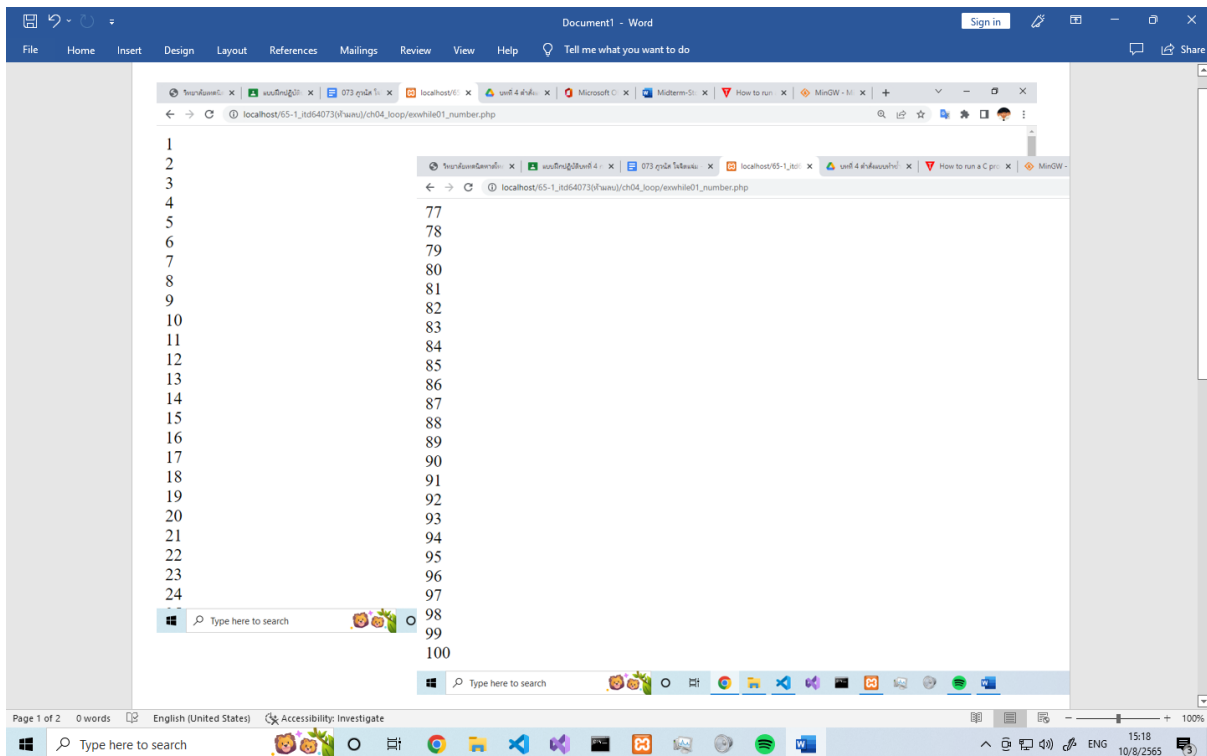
Document1 - Word
Sign in
File Home Insert Design Layout References Mailings Review View Help Tell me what you want to do
Share

073 ฤทนิต โจ | localhost/6 | บทที่ 4 คำสั่ง | Microsoft | Midterm-St | How to run | MinGW - M
localhost/65-1_itd64073(เก้าแสน)/ch04_loop/exwhile01_number.php

1
2
3
4
5
6
7
8
9
10
11
12
13
14
15
16
17
18
19
20
21
22
23
24

Type here to search

073 ฤทนิต โจ | localhost/65-1_itd | บทที่ 4 คำสั่ง | How to run a C pro | MinGW -
localhost/65-1_itd64073(เก้าแสน)/ch04_loop/exwhile01_number.php

77
78
79
80
81
82
83
84
85
86
87
88
89
90
91
92
93
94
95
96
97
98
99
100

Type here to search

Page 1 of 2 0 words English (United States) Accessibility: Investigate
100%

Type here to search
ENG 15:18 10/8/2565